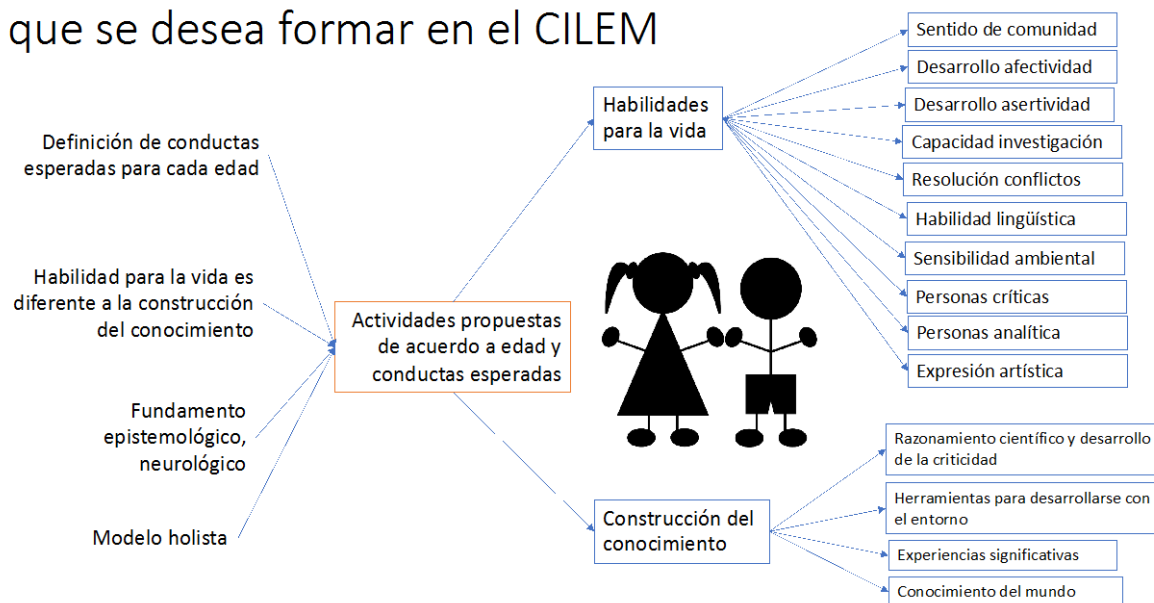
que se desea formar en el CILEM

Definición de conductas esperadas para cada edad

Habilidad para la vida es diferente a la construcción del conocimiento

Fundamento epistemológico, neurológico

Modelo holista

Actividades propuestas de acuerdo a edad y conductas esperadas

Habilidades para la vida

Sentido de comunidad

Desarrollo afectividad

Desarrollo asertividad

Capacidad investigación

Resolución conflictos

Habilidad lingüística

Sensibilidad ambiental

Personas críticas

Personas analítica

Expresión artística

Construcción del conocimiento

Razonamiento científico y desarrollo de la criticidad

Herramientas para desarrollarse con el entorno

Experiencias significativas

Conocimiento del mundo